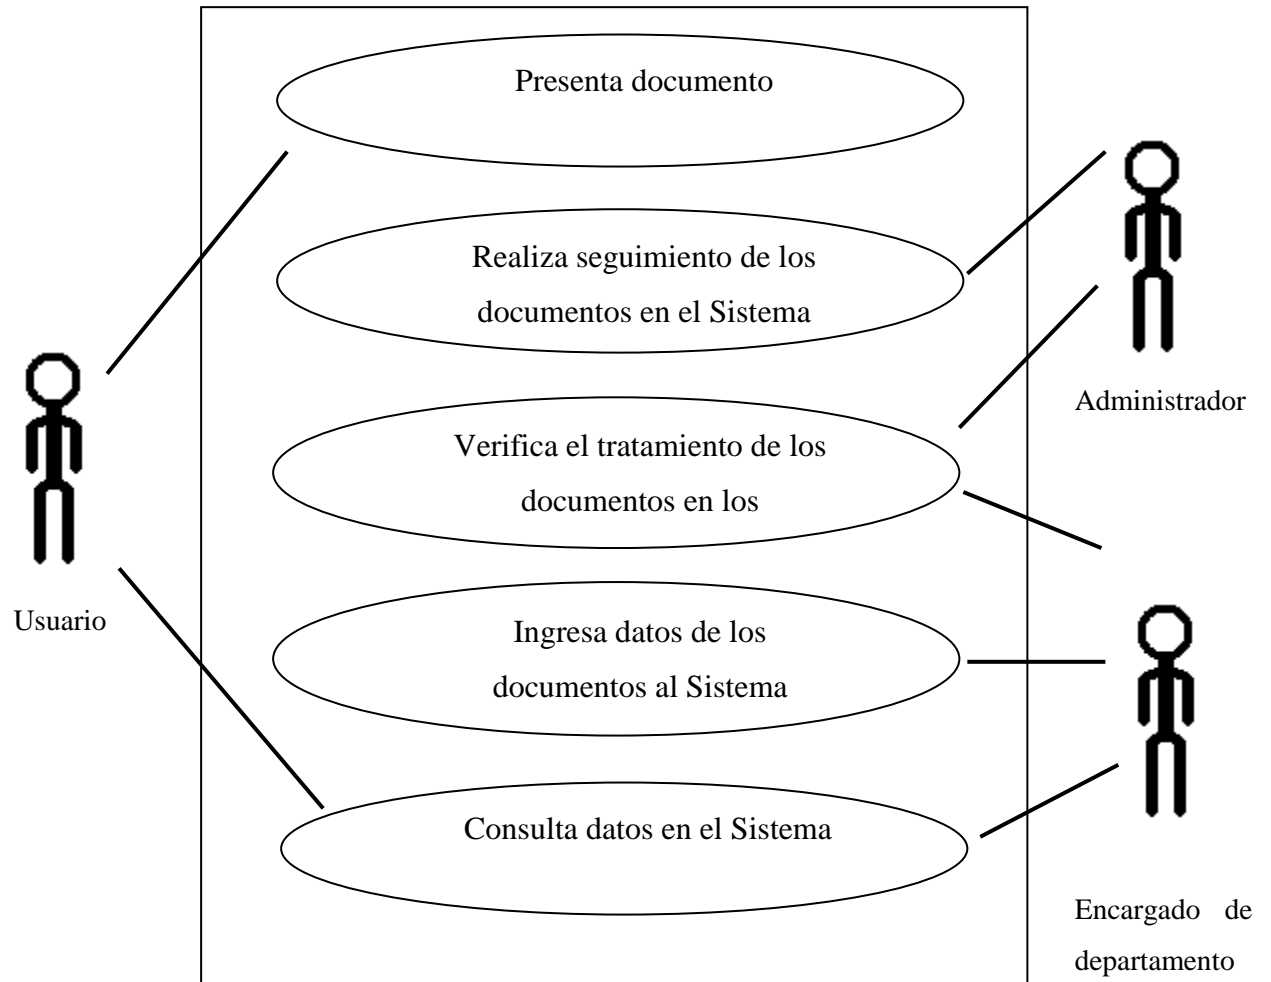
Presenta documento

Realiza seguimiento de los documentos en el Sistema

Administrador

Verifica el tratamiento de los documentos en los

Usuario

Ingresa datos de los documentos al Sistema

Consulta datos en el Sistema

Encargado de departamento